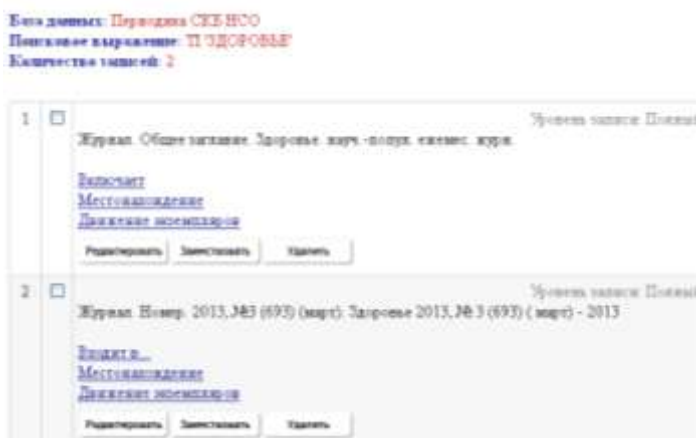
База данных: Периодика СКБ НСО
Поисковое выражение: TI 'ЗДОРОВЬЕ'
Количество записей: 2

| 1 | ☐ | Уровень записи: Полный |
|---|---|---|
| | | Журнал. Общее заглавие. Здоровье: науч.-попул. ежемес. журн. |
| | | Включает |
| | | Местонахождение |
| | | Движение экземпляров |
| | | Редактировать Заимствовать Удалить |
| 2 | ☐ | Уровень записи: Полный |
| | | Журнал. Номер. 2013, №3 (693) (март). Здоровье 2013, № 3 (693) ( март) - 2013 |
| | | Входит в... |
| | | Местонахождение |
| | | Движение экземпляров |
| | | Редактировать Заимствовать Удалить |